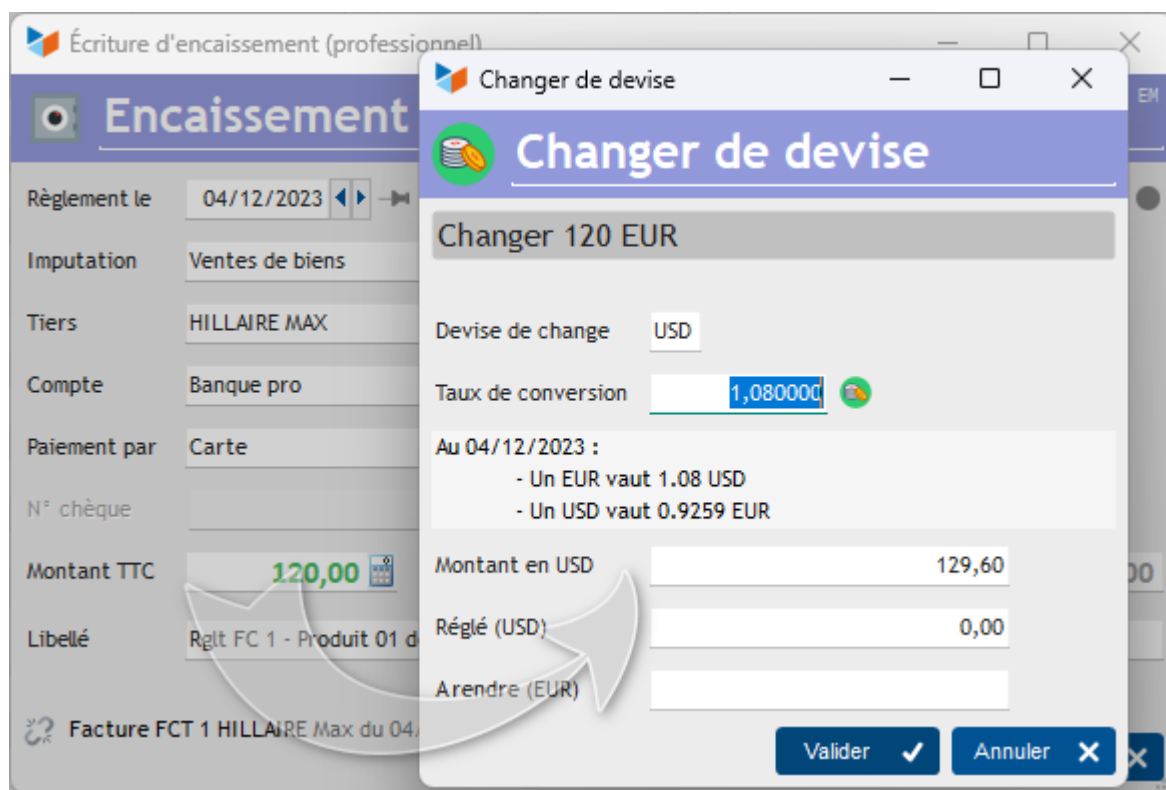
Écriture d'encaissement (professionnel)

Encaissement

EM

Règlement le 04/12/2023

Imputation Ventes de biens

Tiers HILLAIRE MAX

Compte Banque pro

Paiement par Carte

N° chèque

Montant TTC 120,00

00

Libellé Rglt FC 1 - Produit 01 d

Facture FCT 1 HILLAIRE Max du 04/

Changer de devise

Changer de devise

Changer 120 EUR

Devise de change USD

Taux de conversion 1,080000

Au 04/12/2023 :
- Un EUR vaut 1.08 USD
- Un USD vaut 0.9259 EUR

Montant en USD 129,60

Réglé (USD) 0,00

A rendre (EUR)

Valider

Annuler